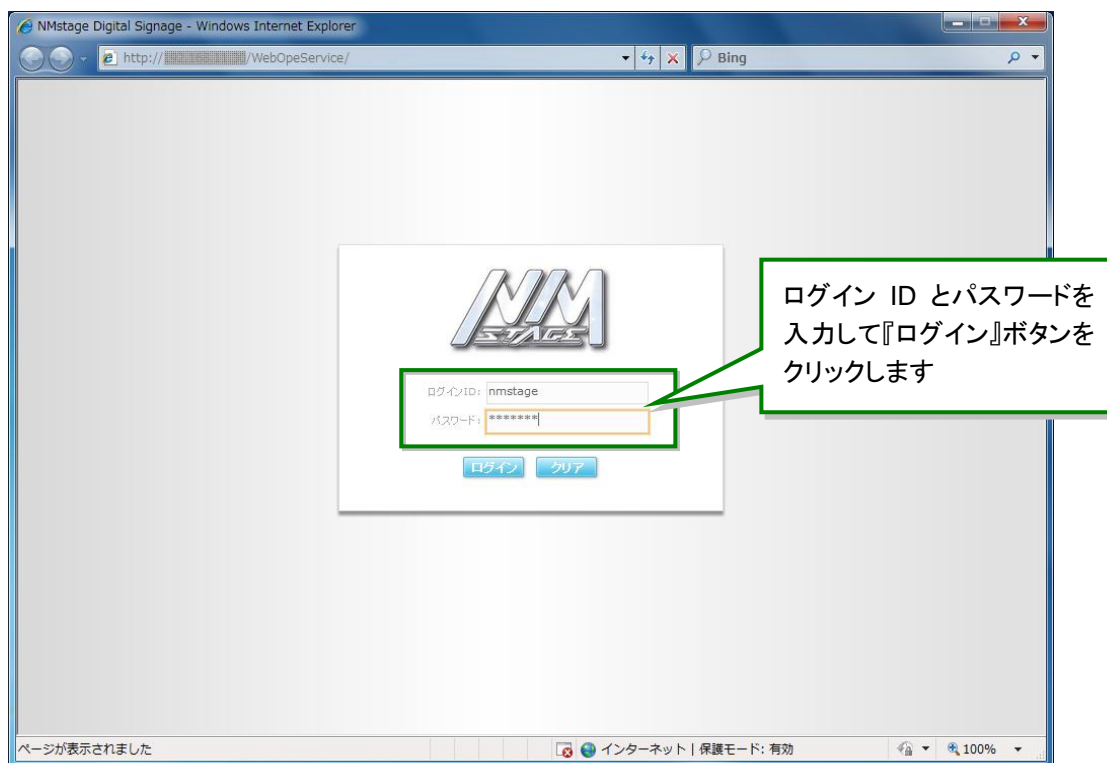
NMstage Digital Signage - Windows Internet Explorer

http://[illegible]/WebOpeService/

Bing

NM STAGE

ログインID: nmstage

パスワード: *******

ログイン クリア

ログイン ID とパスワードを入力して『ログイン』ボタンをクリックします

ページが表示されました

インターネット | 保護モード: 有効

100%